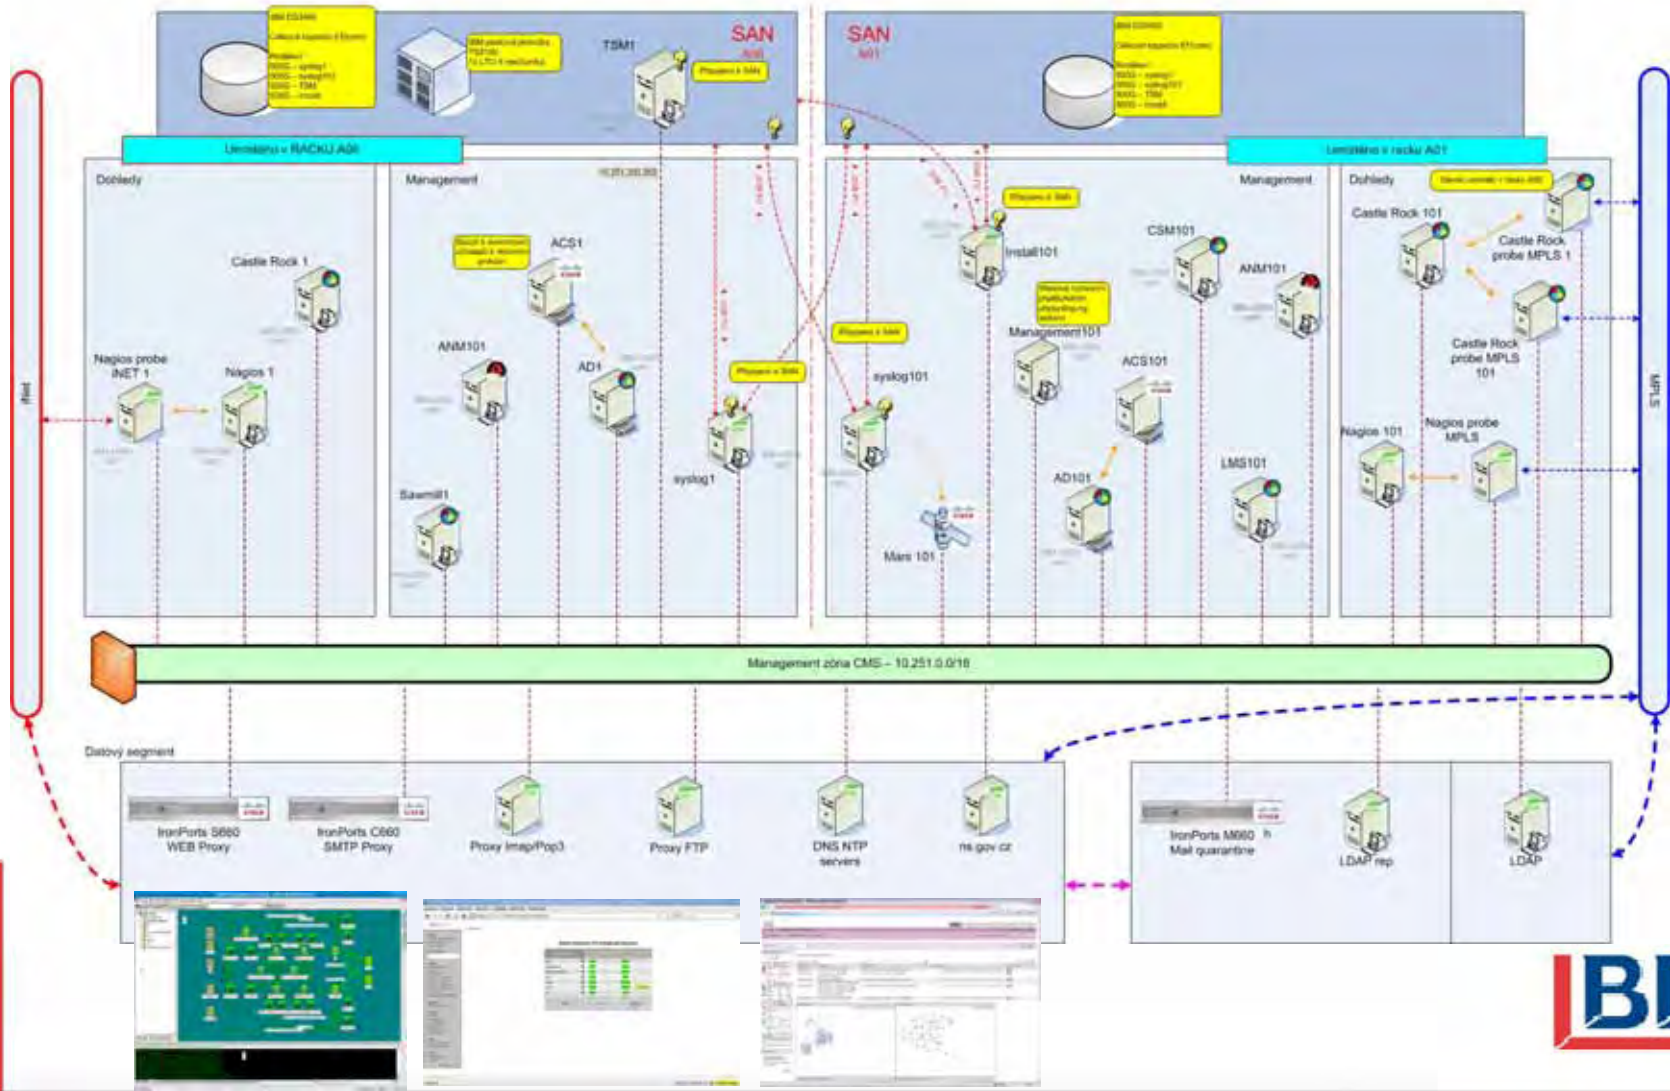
SAN

A08

SAN

A01

TSM1

Umístěno v RACKU A08

Umístěno v racku A01

Dohledy

Management

Management

Dohledy

Castle Rock 1

ACS1

Install101

CSM101

Castle Rock 101

Castle Rock probe MPLS 1

ANM101

ANM101

Castle Rock probe MPLS 101

Nagios probe iNET 1

Nagios 1

AD1

syslog101

Management101

ACS101

syslog1

Nagios 101

Nagios probe MPLS

Sawmill1

AD101

LMS101

Mars 101

iNet

MPLS

Management zóna CMS – 10.251.0.0/16

Datový segment

IronPorts S660 WEB Proxy

IronPorts C660 SMTP Proxy

Proxy Imap/Pop3

Proxy FTP

DNS NTP servers

ns.gov.cz

IronPorts M660 Mail quarantine

LDAP rep

LDAP

Připojeno k SAN

Připojeno k SAN

Připojeno k SAN

Připojeno k SAN

BI